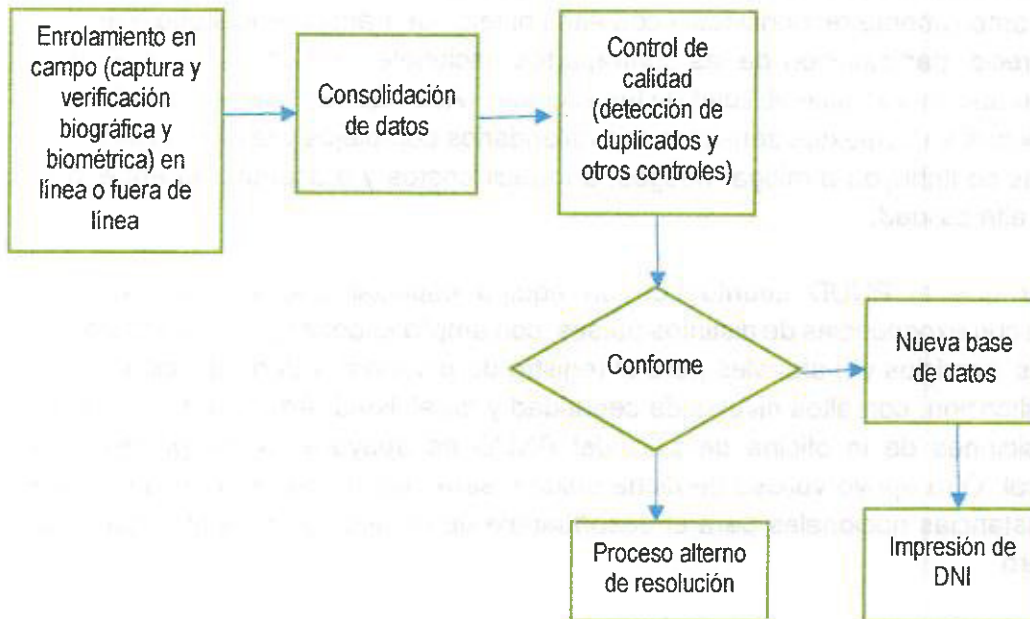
Enrolamiento en campo (captura y verificación biográfica y biométrica) en línea o fuera de línea

Consolidación de datos

Control de calidad (detección de duplicados y otros controles)

Conforme

Nueva base de datos

Proceso alterno de resolución

Impresión de DNI